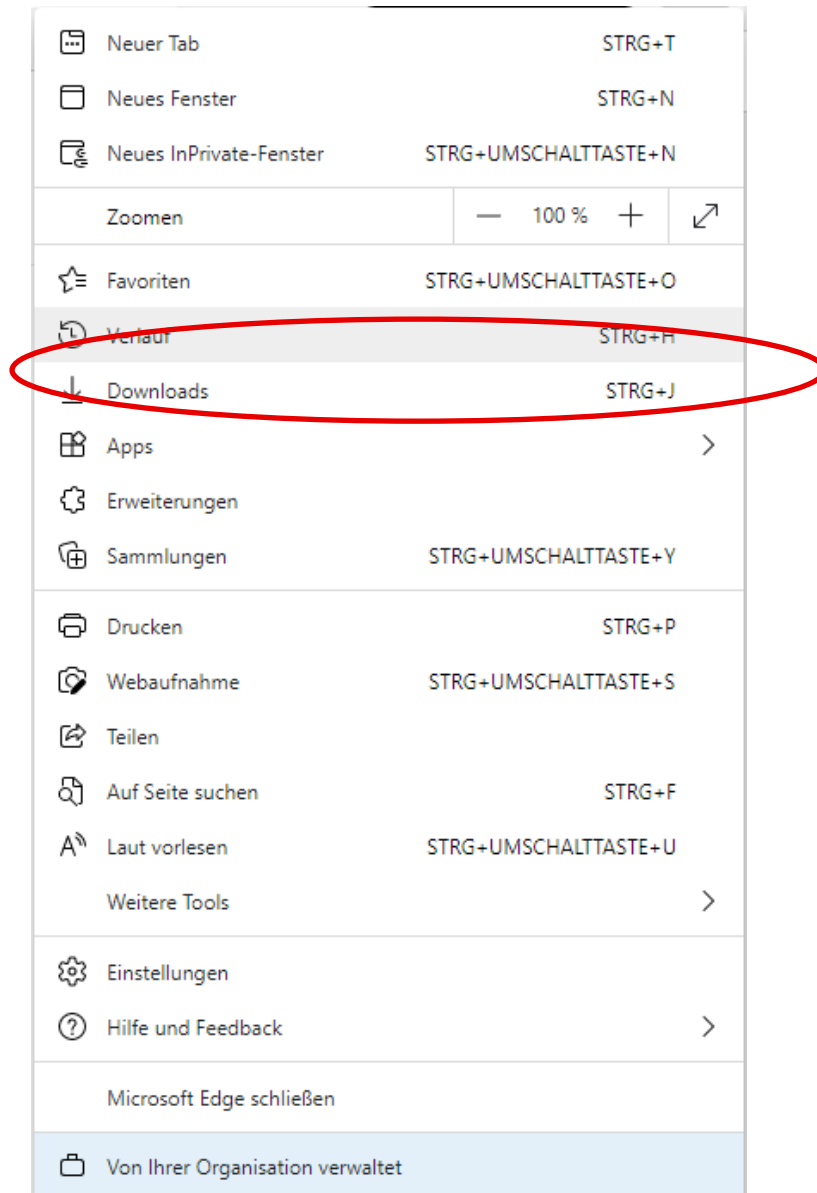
Neuer Tab STRG+T

Neues Fenster STRG+N

Neues InPrivate-Fenster STRG+UMSCHALTTASTE+N

Zoomen — 100 % +

Favoriten STRG+UMSCHALTTASTE+O

Verlauf STRG+H

Downloads STRG+J

Apps

Erweiterungen

Sammlungen STRG+UMSCHALTTASTE+Y

Drucken STRG+P

Webaufnahme STRG+UMSCHALTTASTE+S

Teilen

Auf Seite suchen STRG+F

Laut vorlesen STRG+UMSCHALTTASTE+U

Weitere Tools

Einstellungen

Hilfe und Feedback

Microsoft Edge schließen

Von Ihrer Organisation verwaltet